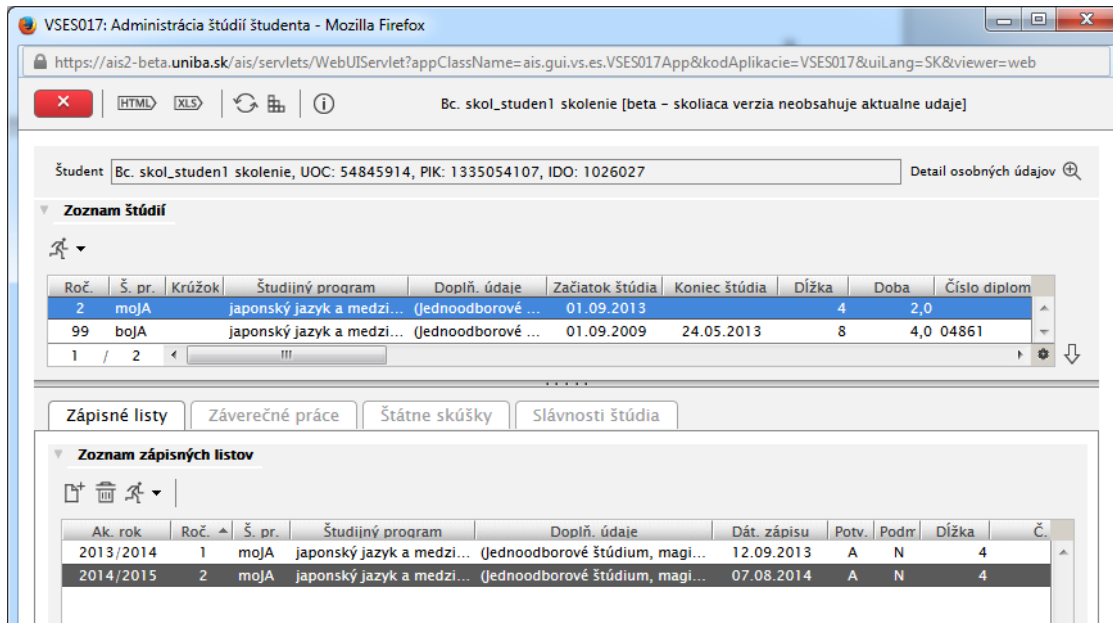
VSES017: Administrácia štúdií študenta - Mozilla Firefox

https://ais2-beta.uniba.sk/ais/servlets/WebUIServlet?appClassName=ais.gui.vs.es.VSES017App&kodAplikacie=VSES017&uiLang=SK&viewer=web

HTML XLS

Bc. skol_studen1 skolenie [beta – skoliaca verzia neobsahuje aktualne udaje]

Študent Bc. skol_studen1 skolenie, UOC: 54845914, PIK: 1335054107, IDO: 1026027

Detail osobných údajov

Zoznam štúdií

| Roč. | Š. pr. | Krúžok | Študijný program | Doplň. údaje | Začiatok štúdia | Koniec štúdia | Dĺžka | Doba | Číslo diplom |
|---|---|---|---|---|---|---|---|---|---|
| 2 | moJA | | japonský jazyk a medzi... | (Jednoodborové ... | 01.09.2013 | | 4 | 2,0 | |
| 99 | boJA | | japonský jazyk a medzi... | (Jednoodborové ... | 01.09.2009 | 24.05.2013 | 8 | 4,0 | 04861 |

1 / 2

Zápisné listy | Záverečné práce | Štátne skúšky | Slávnosti štúdia

Zoznam zápisných listov

| Ak. rok | Roč. | Š. pr. | Študijný program | Doplň. údaje | Dát. zápisu | Potv. | Podm | Dĺžka | Č. |
|---|---|---|---|---|---|---|---|---|---|
| 2013/2014 | 1 | moJA | japonský jazyk a medzi... | (Jednoodborové štúdium, magi... | 12.09.2013 | A | N | 4 | |
| 2014/2015 | 2 | moJA | japonský jazyk a medzi... | (Jednoodborové štúdium, magi... | 07.08.2014 | A | N | 4 | |